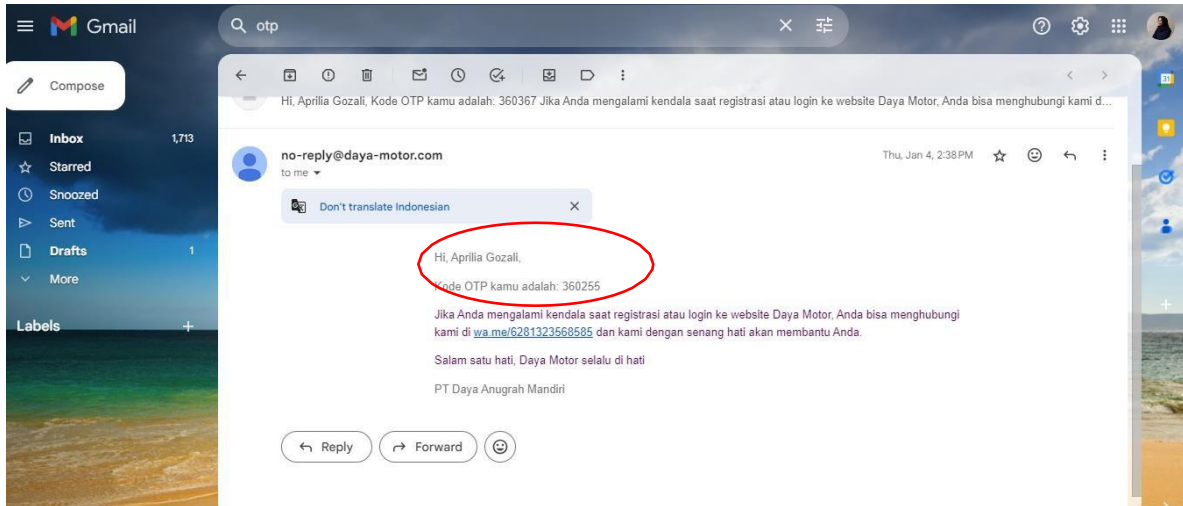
Gmail

otp

Compose

Inbox 1,713
Starred
Snoozed
Sent
Drafts 1
More

Labels +

Hi, Aprilia Gozali, Kode OTP kamu adalah: 360367 Jika Anda mengalami kendala saat registrasi atau login ke website Daya Motor, Anda bisa menghubungi kami d...

no-reply@daya-motor.com
to me

Thu, Jan 4, 2:38 PM

Don't translate Indonesian

Hi, Aprilia Gozali,

Kode OTP kamu adalah: 360255

Jika Anda mengalami kendala saat registrasi atau login ke website Daya Motor, Anda bisa menghubungi kami di wa.me/6281323568585 dan kami dengan senang hati akan membantu Anda.

Salam satu hati, Daya Motor selalu di hati

PT Daya Anugrah Mandiri

Reply Forward